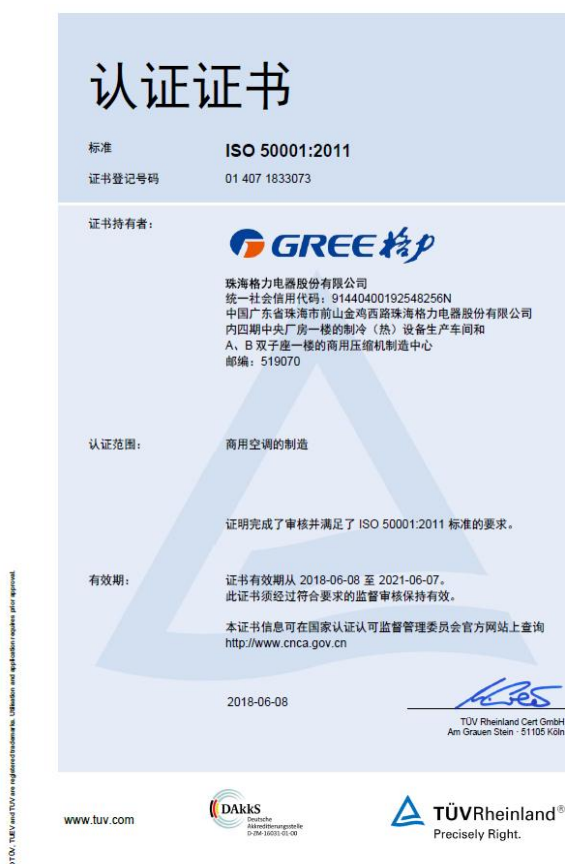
认证证书

标准 ISO 50001:2011

证书登记号码 01 407 1833073

证书持有者：

GREE 格力

珠海格力电器股份有限公司
统一社会信用代码：91440400192548256N
中国广东省珠海市前山金鸡西路珠海格力电器股份有限公司内四期中央厂房一楼的制冷（热）设备生产车间和A、B双子座一楼的商用压缩机制造中心
邮编：519070

认证范围： 商用空调的制造

证明完成了审核并满足了 ISO 50001:2011 标准的要求。

有效期： 证书有效期从 2018-06-08 至 2021-06-07。
此证书须经过符合要求的监督审核保持有效。

本证书信息可在国家认证认可监督管理委员会官方网站上查询
http://www.cnca.gov.cn

2018-06-08

TÜV Rheinland Cert GmbH
Am Grauen Stein · 51105 Köln

www.tuv.com

DAkkS Deutsche Akkreditierungsstelle D-ZM-16031-01-00

TÜVRheinland®
Precisely Right.

® TÜV, TUEV and TUV are registered trademarks. Utilisation and application requires prior approval.